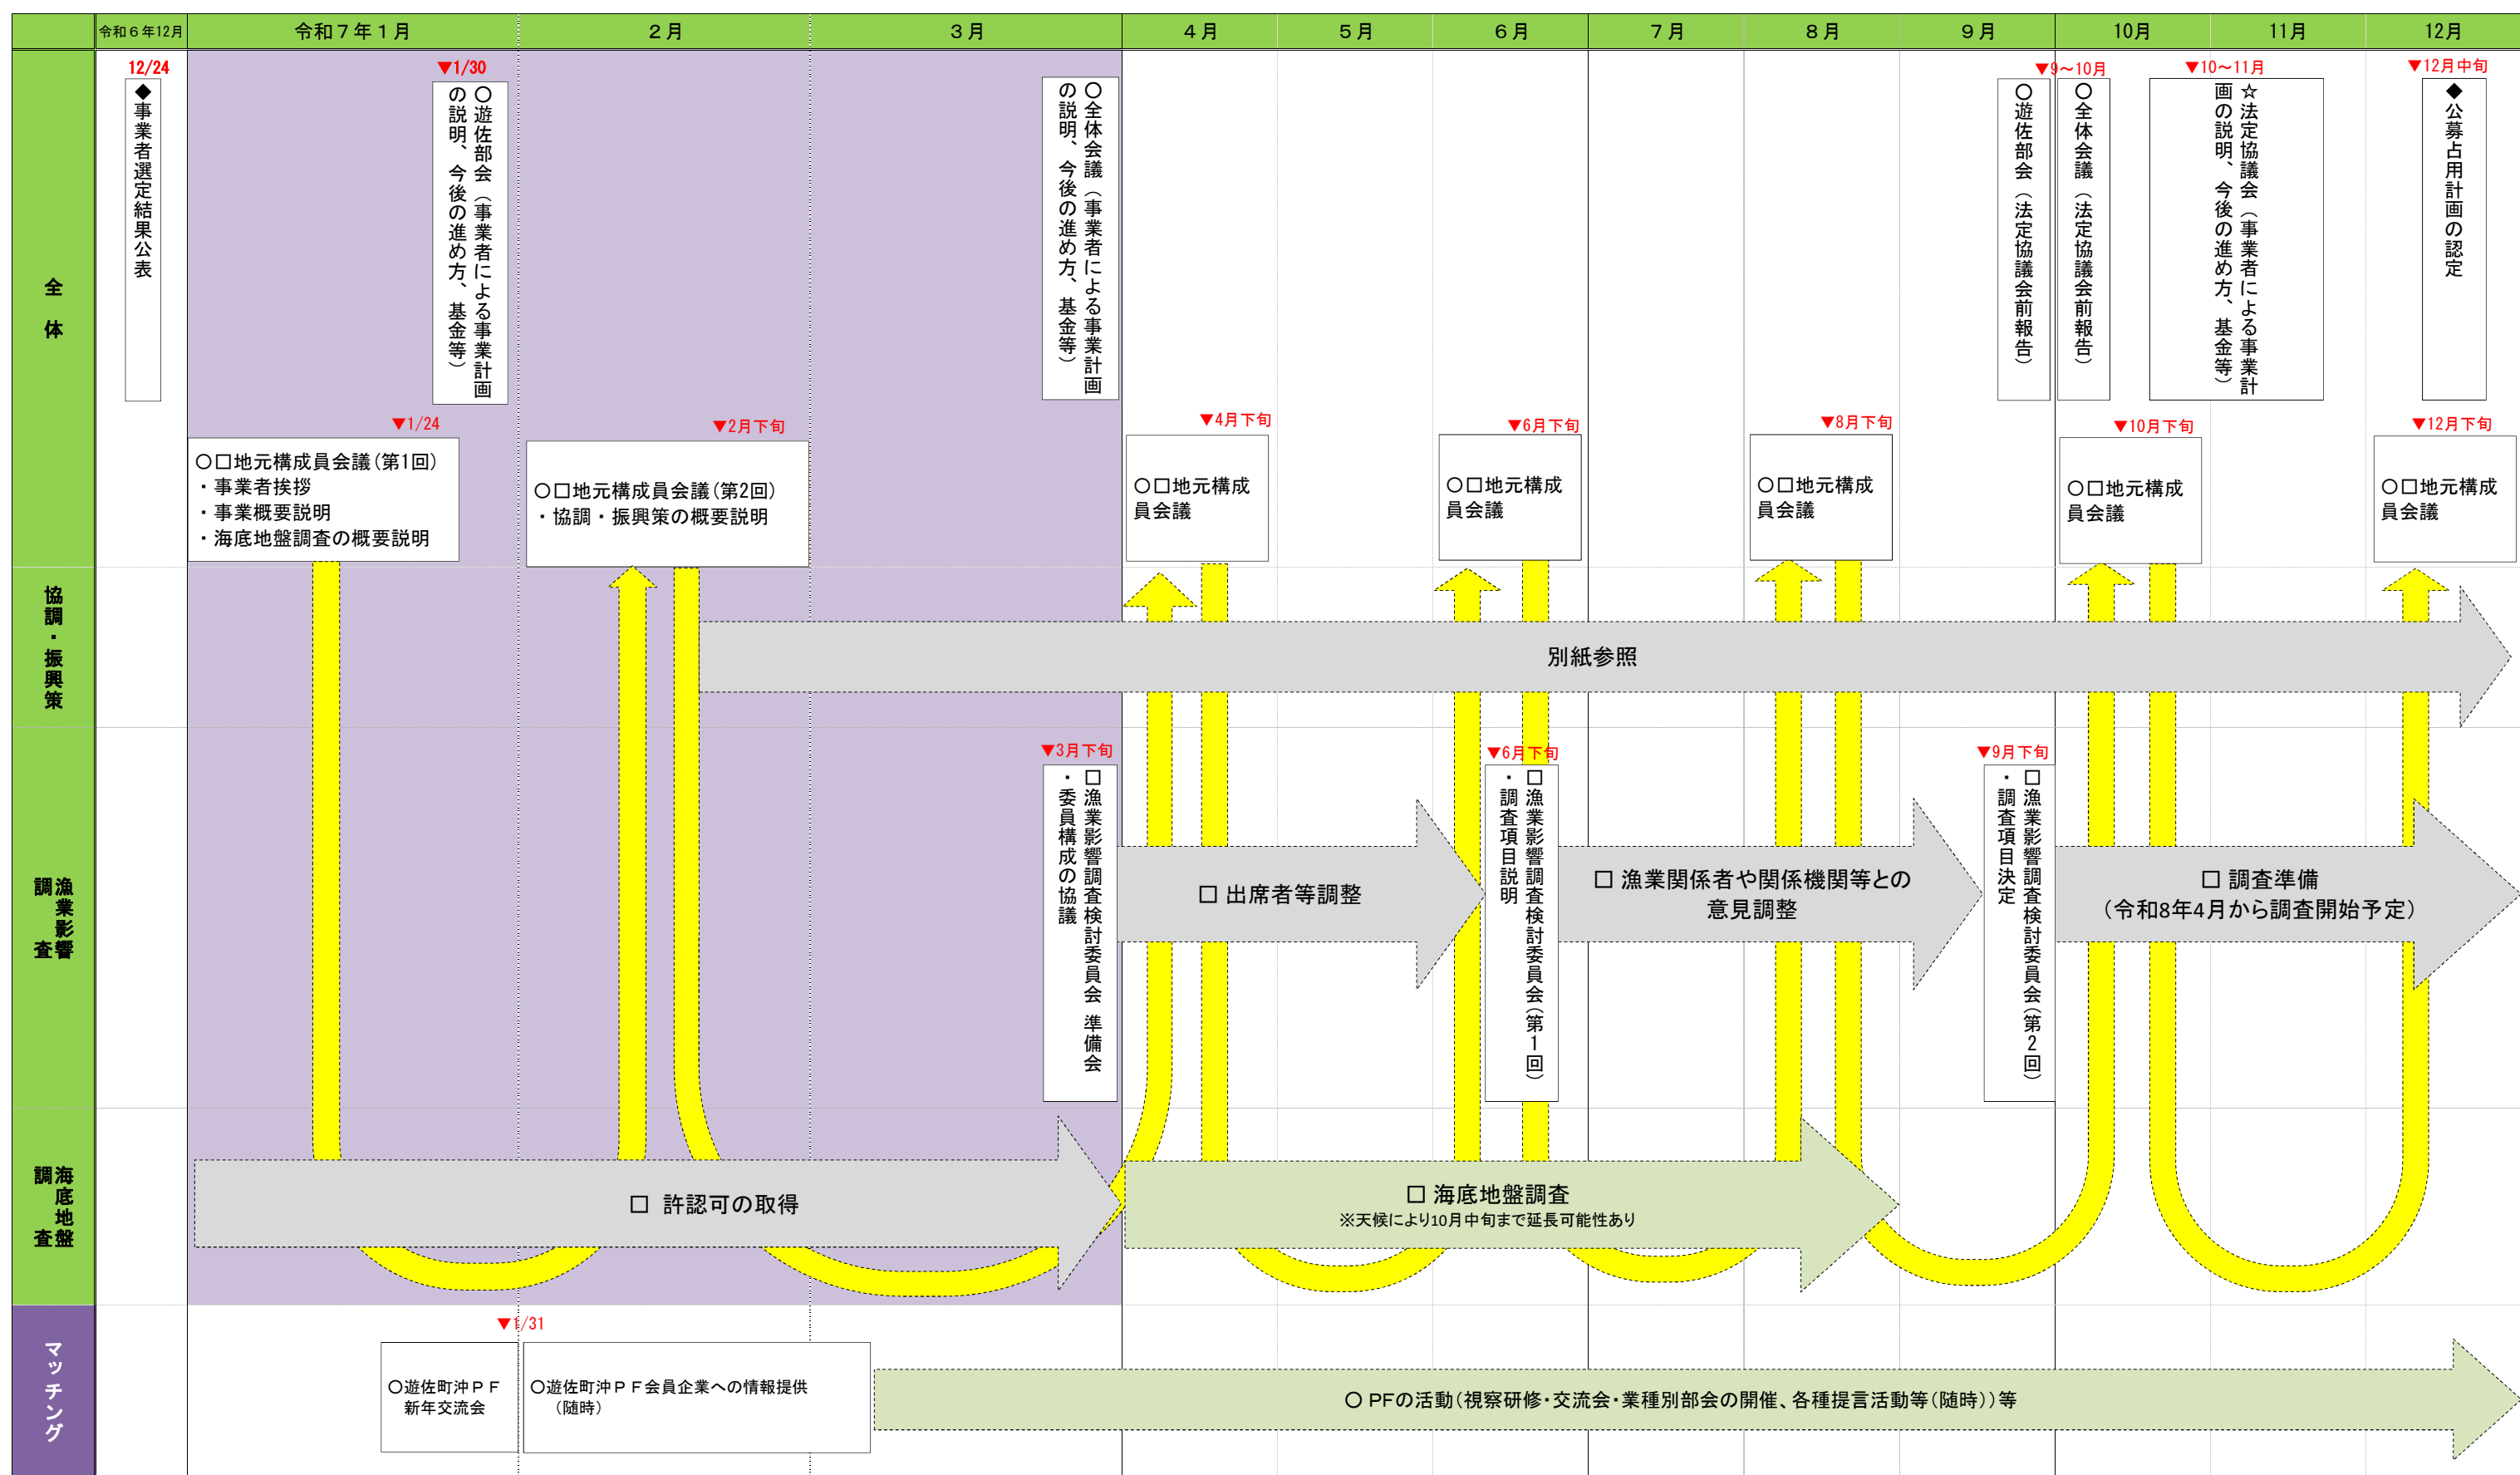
| | 令和６年12月 | 令和７年１月 | ２月 | ３月 | ４月 | ５月 | ６月 | ７月 | ８月 | ９月 | 10月 | 11月 | 12月 |
|---|---|---|---|---|---|---|---|---|---|---|---|---|---|

全体

12/24
◆事業者選定結果公表

▼1/30
〇遊佐部会（事業者による事業計画の説明、今後の進め方、基金等）

〇全体会議（事業者による事業計画の説明、今後の進め方、基金等）

▼9～10月
〇遊佐部会（法定協議会前報告）
〇全体会議（法定協議会前報告）

▼10～11月
☆法定協議会（事業者による事業計画の説明、今後の進め方、基金等）

▼12月中旬
◆公募占用計画の認定

▼1/24
〇□地元構成員会議（第1回）
・事業者挨拶
・事業概要説明
・海底地盤調査の概要説明

▼2月下旬
〇□地元構成員会議（第2回）
・協調・振興策の概要説明

▼4月下旬
〇□地元構成員会議

▼6月下旬
〇□地元構成員会議

▼8月下旬
〇□地元構成員会議

▼10月下旬
〇□地元構成員会議

▼12月下旬
〇□地元構成員会議

協調・振興策

別紙参照

漁業影響調査

▼3月下旬
□漁業影響調査検討委員会 準備会
・委員構成の協議

□ 出席者等調整

▼6月下旬
□漁業影響調査検討委員会（第１回）
・調査項目説明

□ 漁業関係者や関係機関等との意見調整

▼9月下旬
□漁業影響調査検討委員会（第２回）
・調査項目決定

□ 調査準備
（令和8年4月から調査開始予定）

海底地盤調査

□ 許認可の取得

□ 海底地盤調査
※天候により10月中旬まで延長可能性あり

マッチング

▼1/31
〇遊佐町沖ＰＦ新年交流会

〇遊佐町沖ＰＦ会員企業への情報提供（随時）

〇 PFの活動（視察研修・交流会・業種別部会の開催、各種提言活動等（随時））等